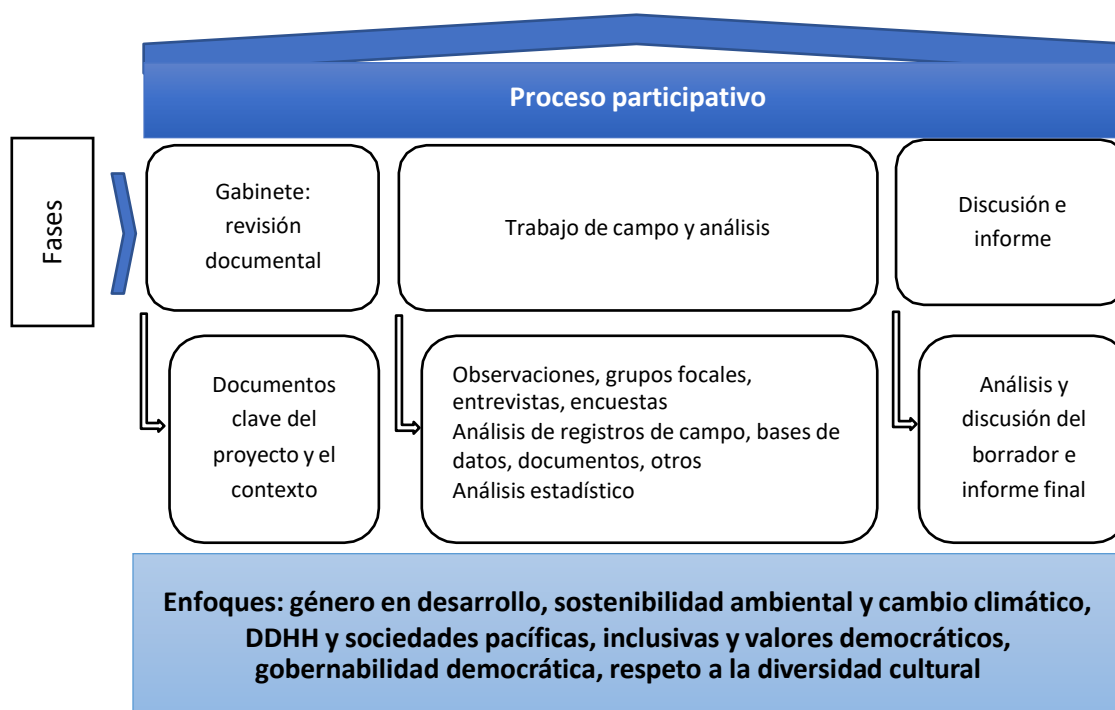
Proceso participativo

Fases

Gabinete: revisión documental

Trabajo de campo y análisis

Discusión e informe

Documentos clave del proyecto y el contexto

Observaciones, grupos focales, entrevistas, encuestas
Análisis de registros de campo, bases de datos, documentos, otros
Análisis estadístico

Análisis y discusión del borrador e informe final

Enfoques: género en desarrollo, sostenibilidad ambiental y cambio climático, DDHH y sociedades pacíficas, inclusivas y valores democráticos, gobernabilidad democrática, respeto a la diversidad cultural